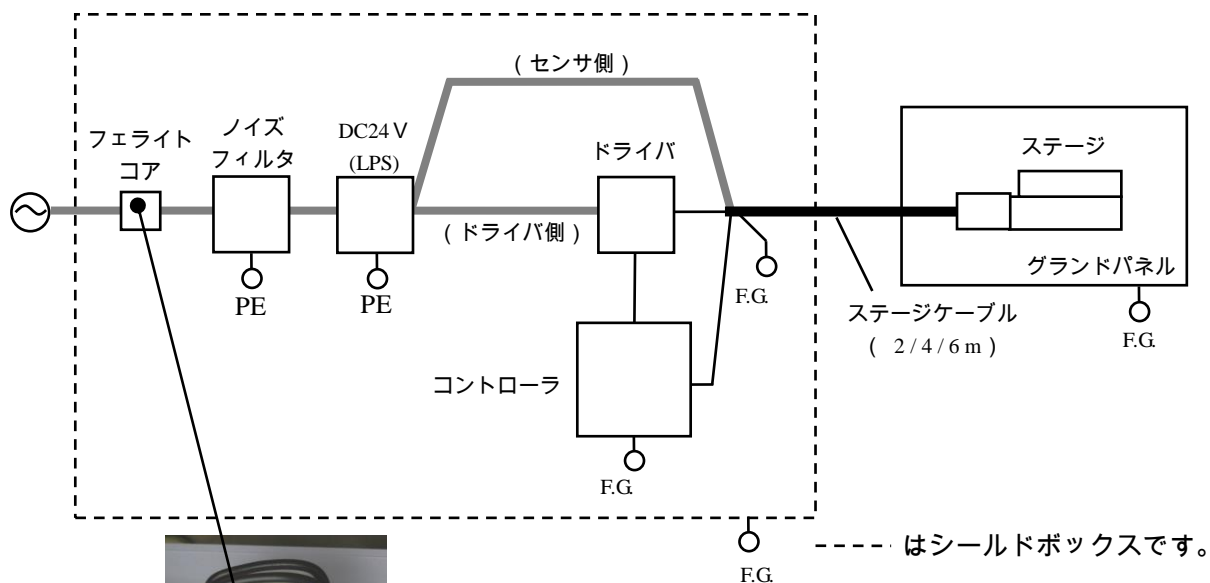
（センサ側）

フェライトコア

ノイズフィルタ

DC24 V (LPS)

ドライバ

ステージ

（ドライバ側）

PE

PE

F.G.

グランドパネル

ステージケーブル （ 2 / 4 / 6 m ）

F.G.

コントローラ

F.G.

F.G.

はシールドボックスです。